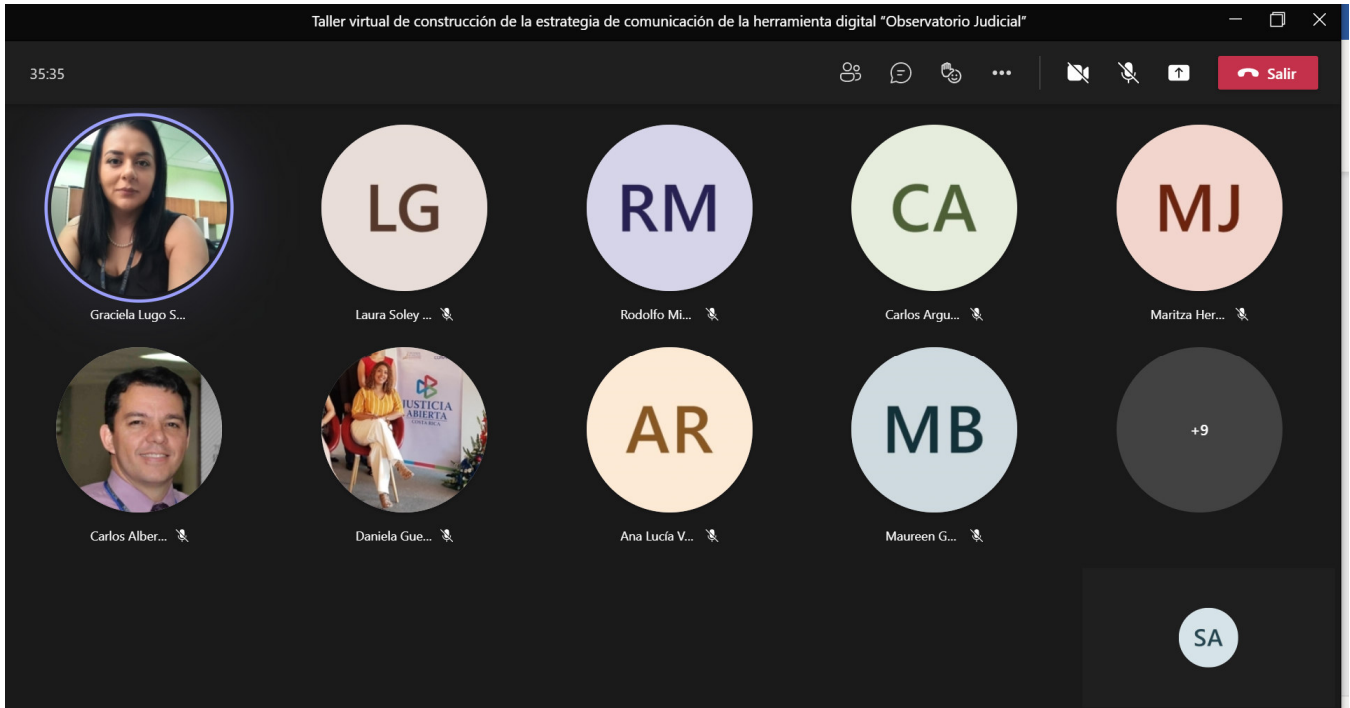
Taller virtual de construcción de la estrategia de comunicación de la herramienta digital "Observatorio Judicial"

35:35

Salir

Graciela Lugo S...

LG
Laura Soley ...

RM
Rodolfo Mi...

CA
Carlos Argu...

MJ
Maritza Her...

Carlos Alber...

JUSTICIA ABIERTA COSTA RICA

Daniela Gue...

AR
Ana Lucía V...

MB
Maureen G...

+9

SA